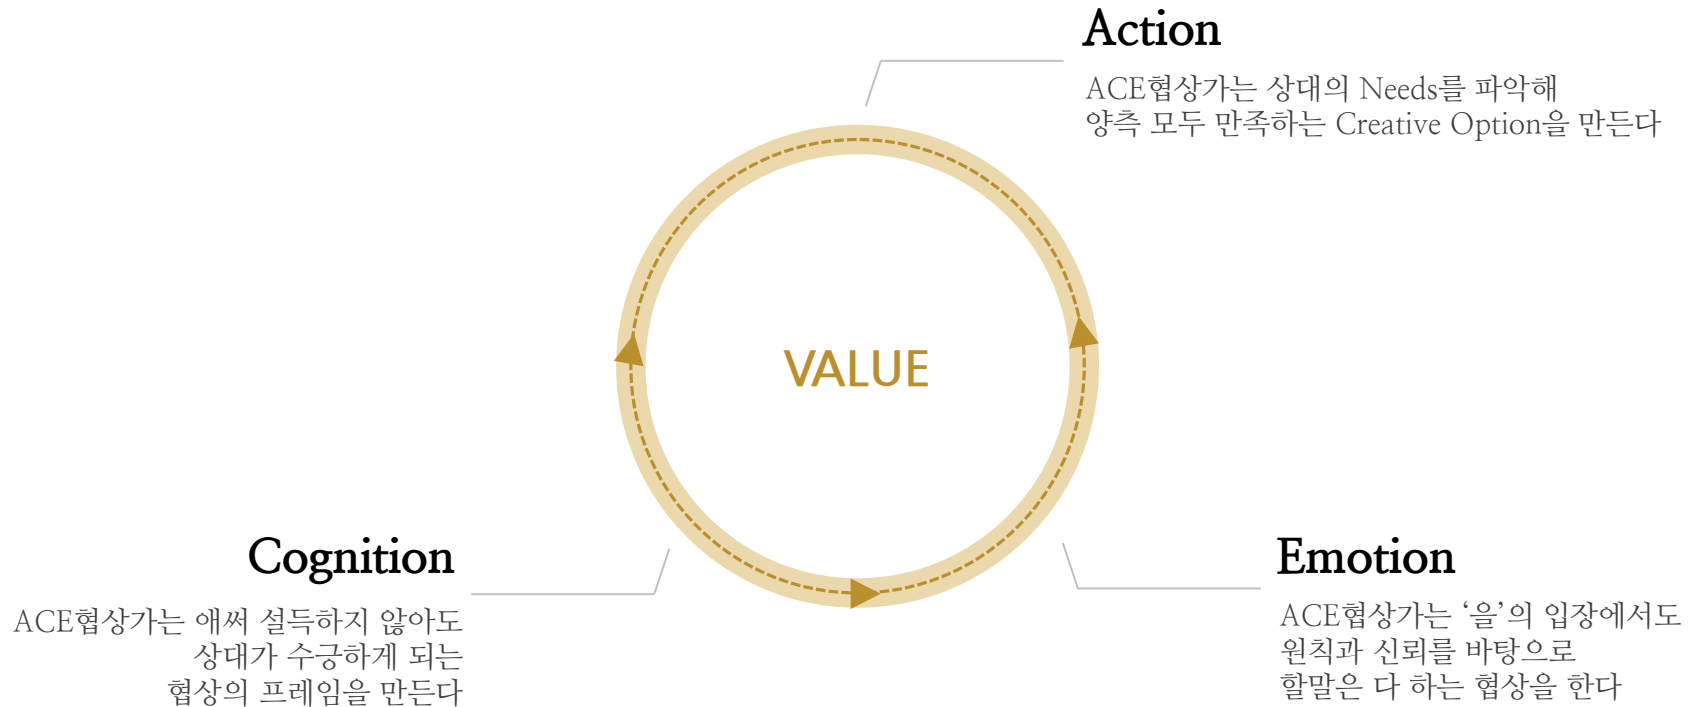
Action
ACE협상가는 상대의 Needs를 파악해
양측 모두 만족하는 Creative Option을 만든다

VALUE

Cognition
ACE협상가는 애써 설득하지 않아도
상대가 수긍하게 되는
협상의 프레임을 만든다

Emotion
ACE협상가는 '을'의 입장에서도
원칙과 신뢰를 바탕으로
할말은 다 하는 협상을 한다